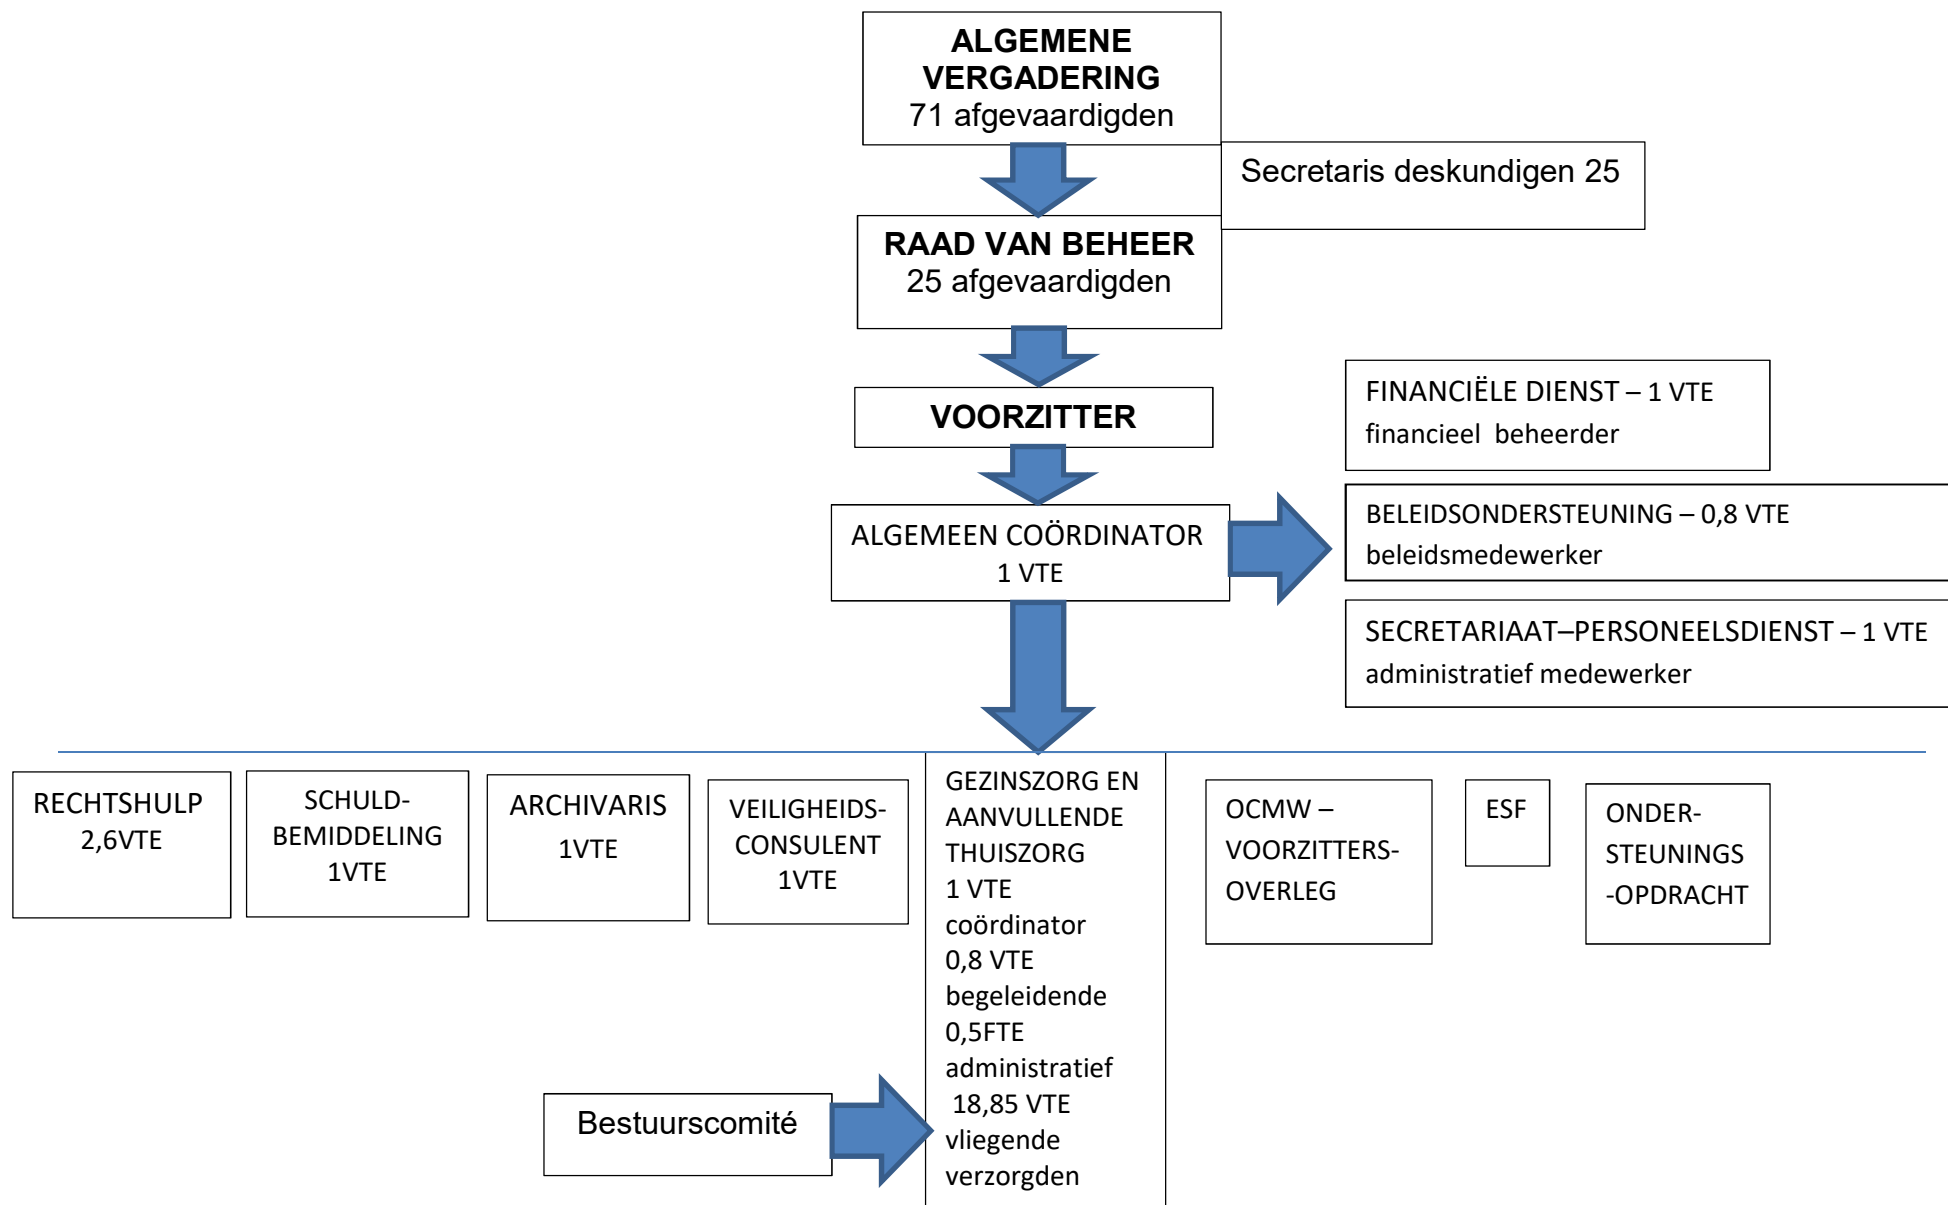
ALGEMENE VERGADERING
71 afgevaardigden

Secretaris deskundigen 25

RAAD VAN BEHEER
25 afgevaardigden

VOORZITTER

FINANCIËLE DIENST – 1 VTE
financieel beheerder

ALGEMEEN COÖRDINATOR
1 VTE

BELEIDSONDERSTEUNING – 0,8 VTE
beleidsmedewerker

SECRETARIAAT–PERSONEELSDIENST – 1 VTE
administratief medewerker

RECHTSHULP
2,6VTE

SCHULDBEMIDDELING
1VTE

ARCHIVARIS
1VTE

VEILIGHEIDSCONSULENT
1VTE

GEZINSZORG EN AANVULLENDE THUISZORG
1 VTE coördinator
0,8 VTE begeleidende
0,5FTE administratief
18,85 VTE vliegende verzorgden

OCMW – VOORZITTERSOVERLEG

ESF

ONDERSTEUNINGS-OPDRACHT

Bestuurscomité